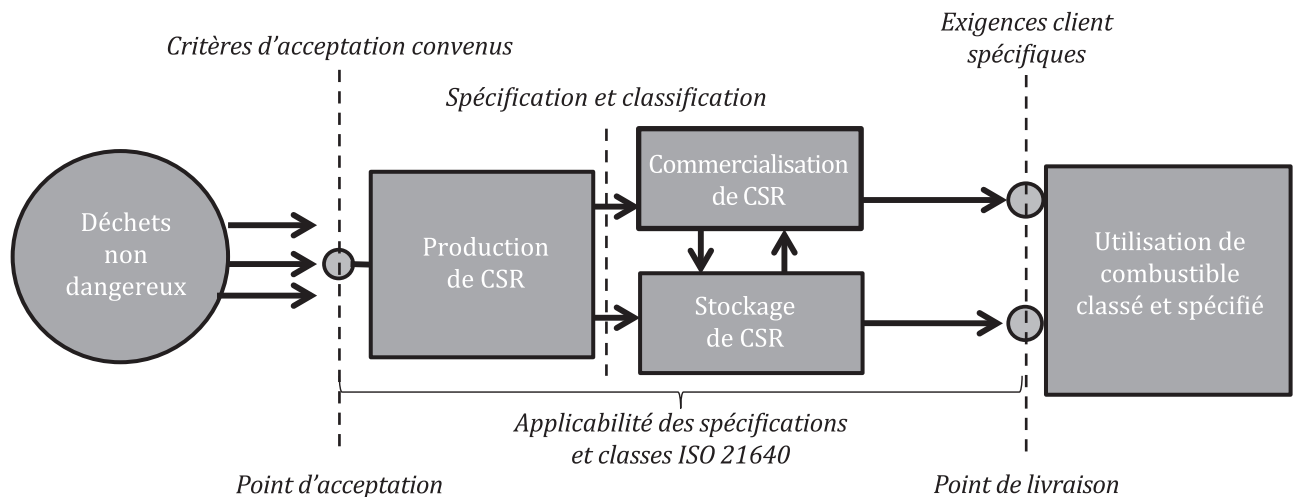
Critères d'acceptation convenus

Exigences client spécifiques

Spécification et classification

Déchets non dangereux

Production de CSR

Commercialisation de CSR

Stockage de CSR

Utilisation de combustible classé et spécifié

Applicabilité des spécifications et classes ISO 21640

Point d'acceptation

Point de livraison